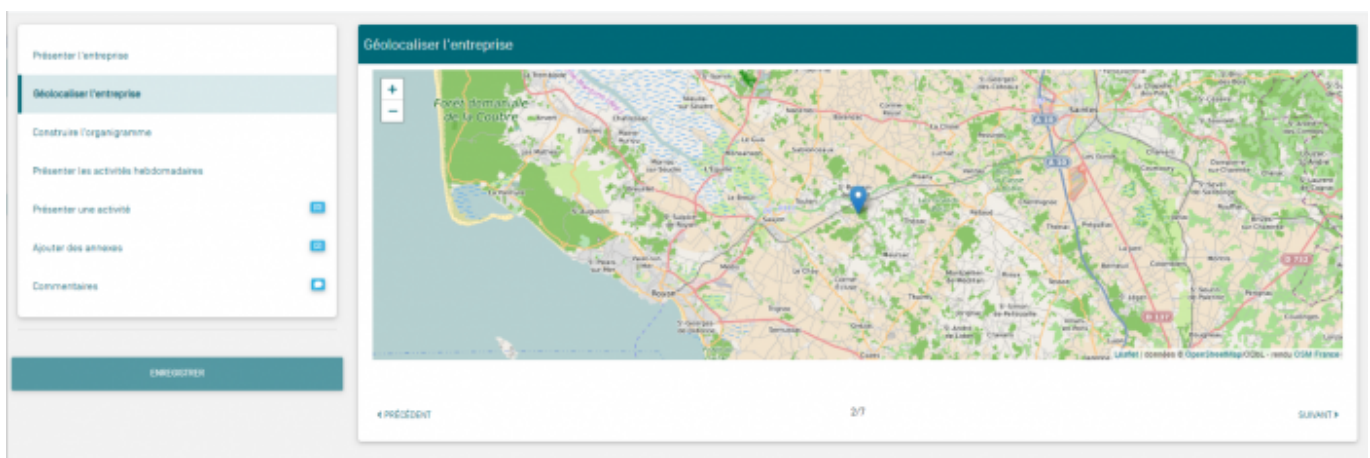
Présenter l'entreprise

Géolocaliser l'entreprise

Construire l'organigramme

Présenter les activités hebdomadaires

Présenter une activité

Ajouter des annexes

Commentaires

ENREGISTRER

Géolocaliser l'entreprise

+
−

Forêt domaniale de la Coubre

Saintes

Royan

A 10

Leaflet | données © OpenStreetMap/ODbL - rendu OSM France

◂ PRÉCÉDENT

2/7

SUIVANT ▸